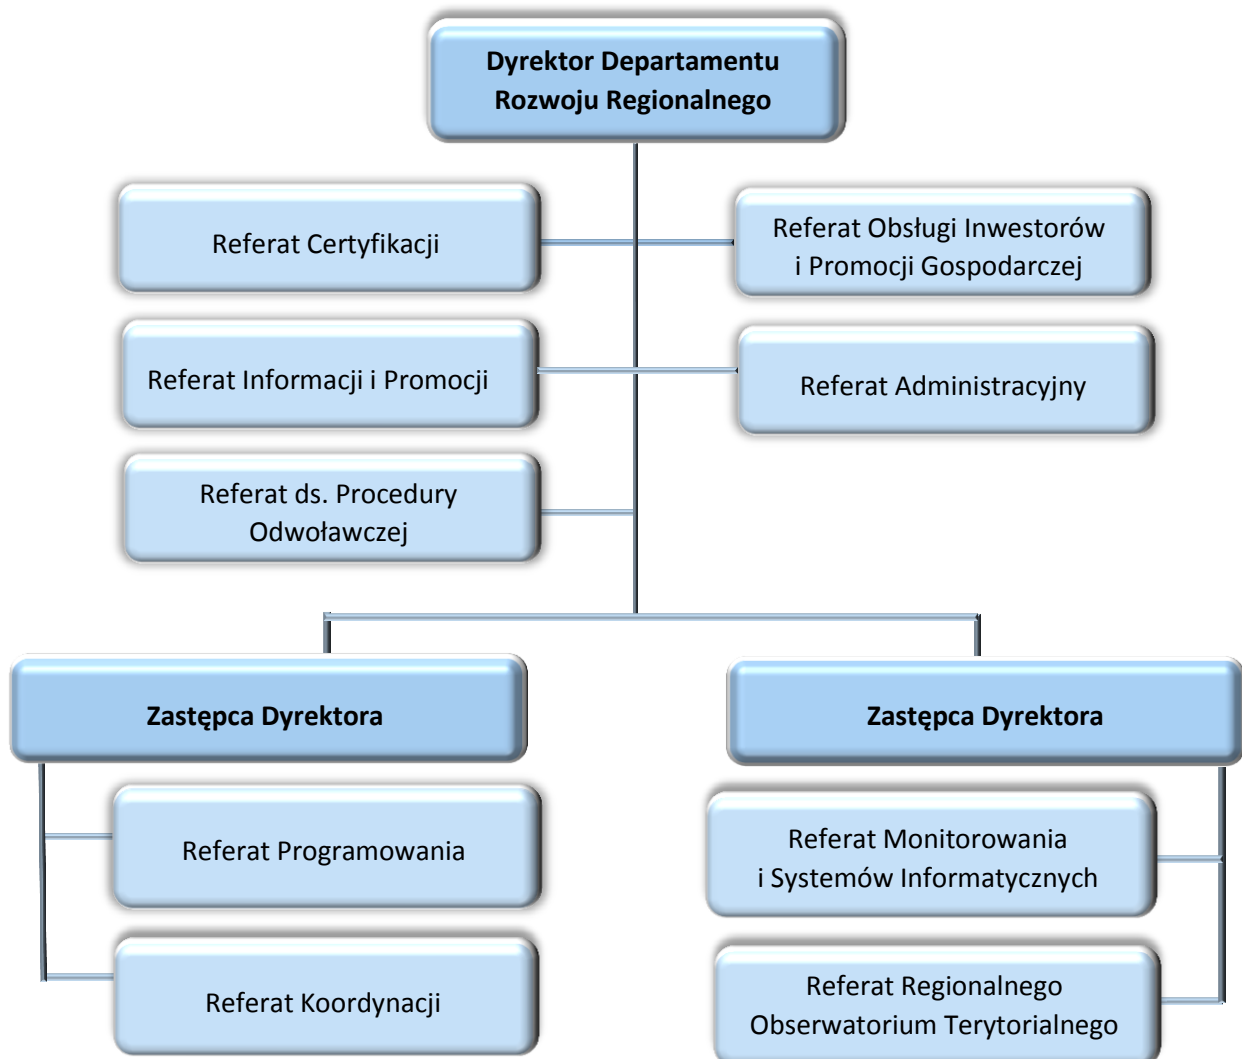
Dyrektor Departamentu Rozwoju Regionalnego

Referat Certyfikacji

Referat Obsługi Inwestorów i Promocji Gospodarczej

Referat Informacji i Promocji

Referat Administracyjny

Referat ds. Procedury Odwoławczej

Zastępca Dyrektora

Zastępca Dyrektora

Referat Programowania

Referat Monitorowania i Systemów Informatycznych

Referat Koordynacji

Referat Regionalnego Obserwatorium Terytorialnego